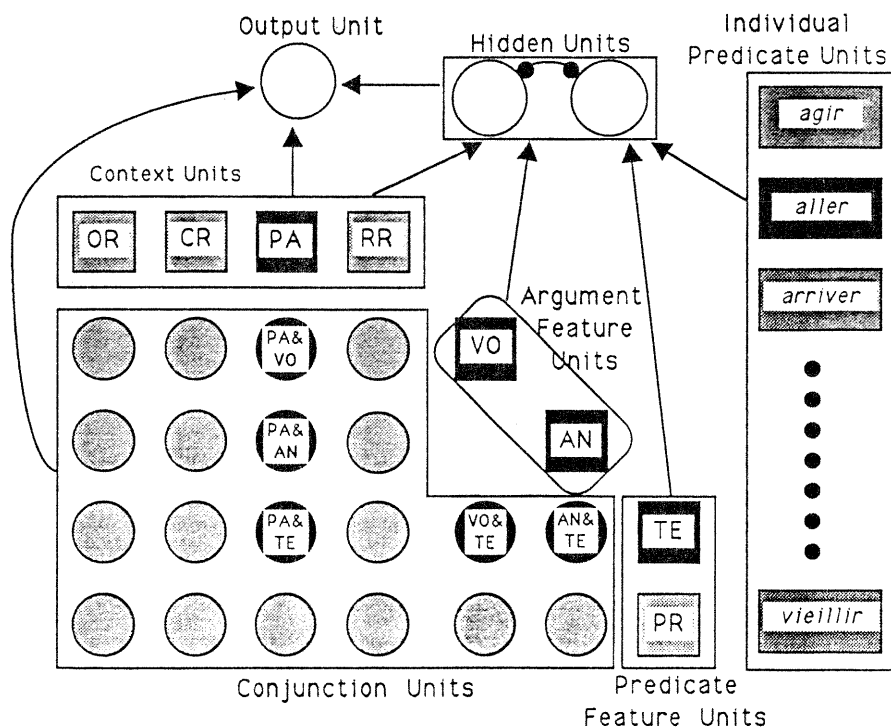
Output Unit

Hidden Units

Individual Predicate Units

agir

aller

arriver

vieillir

Context Units

OR

CR

PA

RR

Argument Feature Units

VO

AN

PA& VO

PA& AN

PA& TE

VO& TE

AN& TE

TE

PR

Conjunction Units

Predicate Feature Units